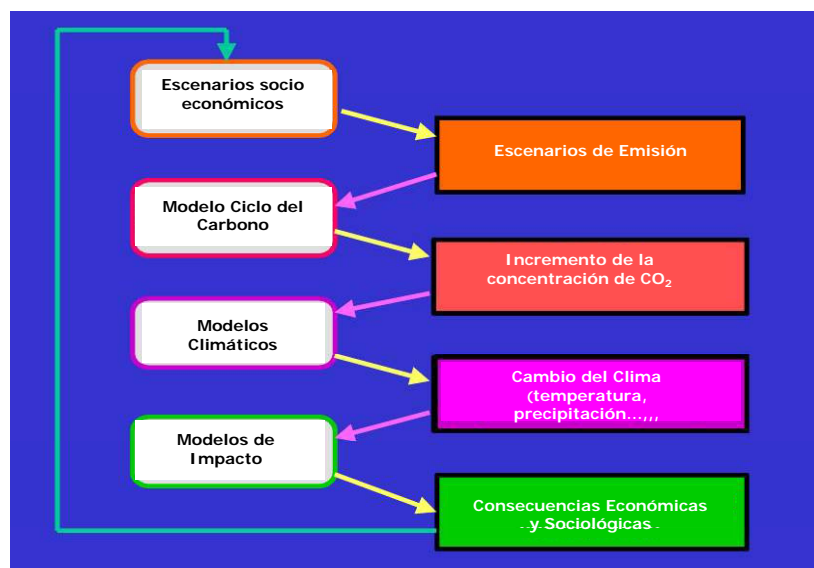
Escenarios socio económicos

Escenarios de Emisión

Modelo Ciclo del Carbono

Incremento de la concentración de $CO_2$

Modelos Climáticos

Cambio del Clima (temperatura, precipitación…,,,

Modelos de Impacto

Consecuencias Económicas y Sociológicas